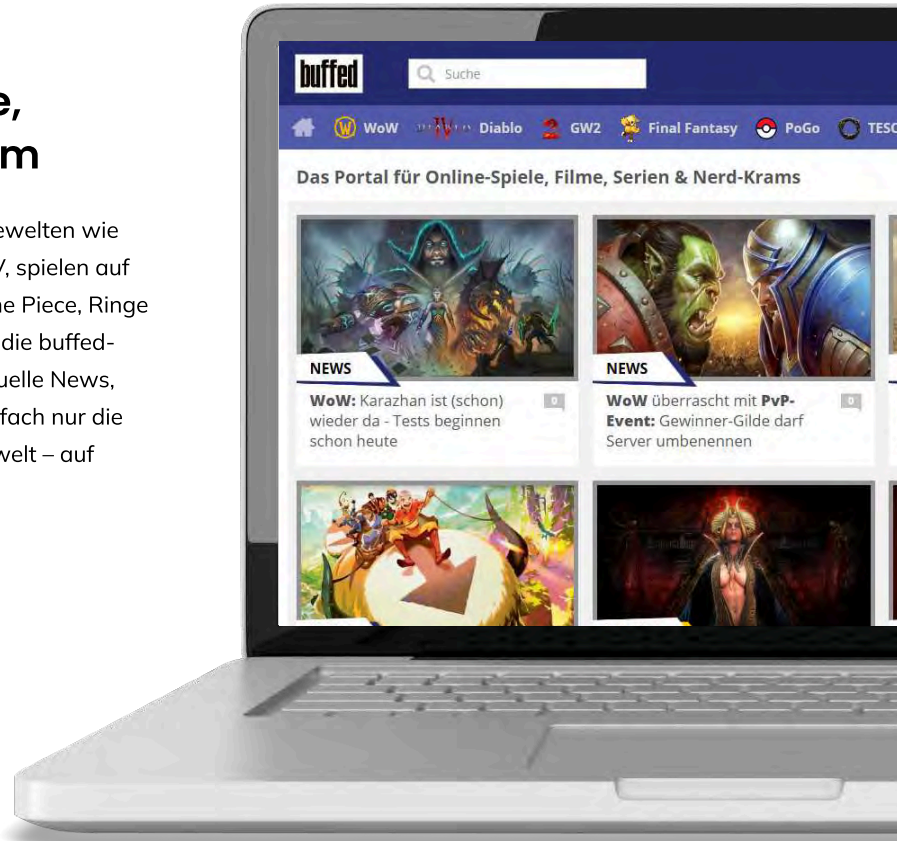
e,
m

ewelten wie
/, spielen auf
ne Piece, Ringe
die buffed-
uelle News,
fach nur die
welt – auf

buffed

Suche

WoW Diablo GW2 Final Fantasy PoGo TESO

Das Portal für Online-Spiele, Filme, Serien & Nerd-Krams

NEWS

WoW: Karazhan ist (schon) wieder da - Tests beginnen schon heute

0

NEWS

WoW überrascht mit PvP-Event: Gewinner-Gilde darf Server umbenennen

0